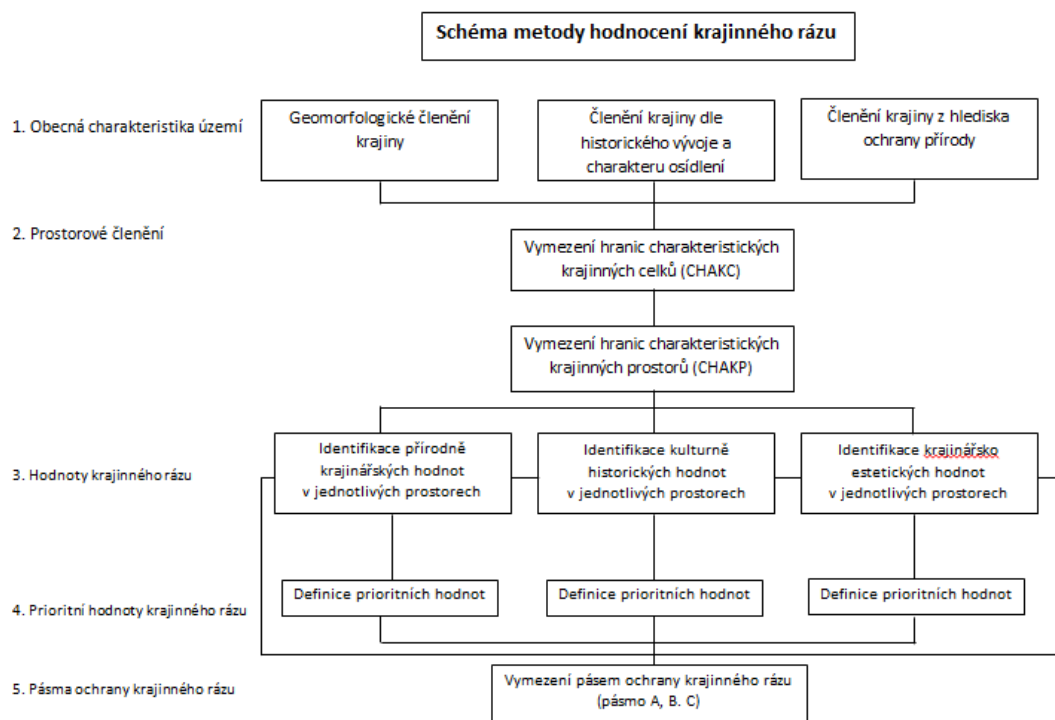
Schéma metody hodnocení krajinného rázu

1. Obecná charakteristika území

Geomorfologické členění krajiny

Členění krajiny dle historického vývoje a charakteru osídlení

Členění krajiny z hlediska ochrany přírody

2. Prostorové členění

Vymezení hranic charakteristických krajinných celků (CHAKC)

Vymezení hranic charakteristických krajinných prostorů (CHAKP)

3. Hodnoty krajinného rázu

Identifikace přírodně krajinářských hodnot v jednotlivých prostorech

Identifikace kulturně historických hodnot v jednotlivých prostorech

Identifikace krajinářsko estetických hodnot v jednotlivých prostorech

4. Prioritní hodnoty krajinného rázu

Definice prioritních hodnot

Definice prioritních hodnot

Definice prioritních hodnot

5. Pásma ochrany krajinného rázu

Vymezení pásem ochrany krajinného rázu (pásmo A, B. C)